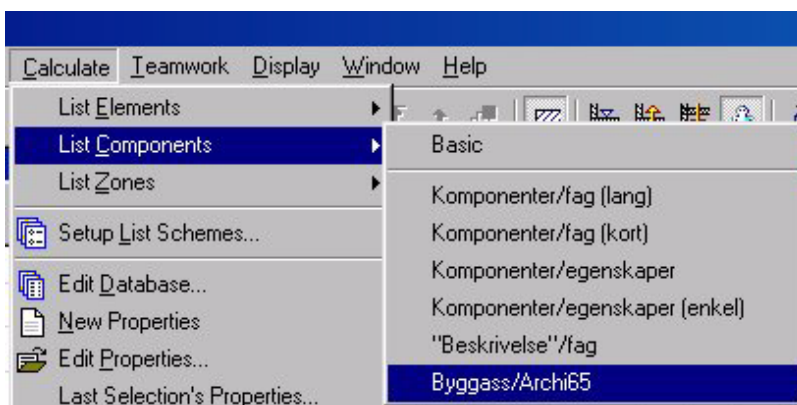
Calculate Teamwork Display Window Help

List Elements
List Components
List Zones
Setup List Schemes...
Edit Database...
New Properties
Edit Properties...
Last Selection's Properties...

Basic
Komponenter/fag (lang)
Komponenter/fag (kort)
Komponenter/egenskaper
Komponenter/egenskaper (enkel)
"Beskrivelse"/fag
Byggass/Archi65